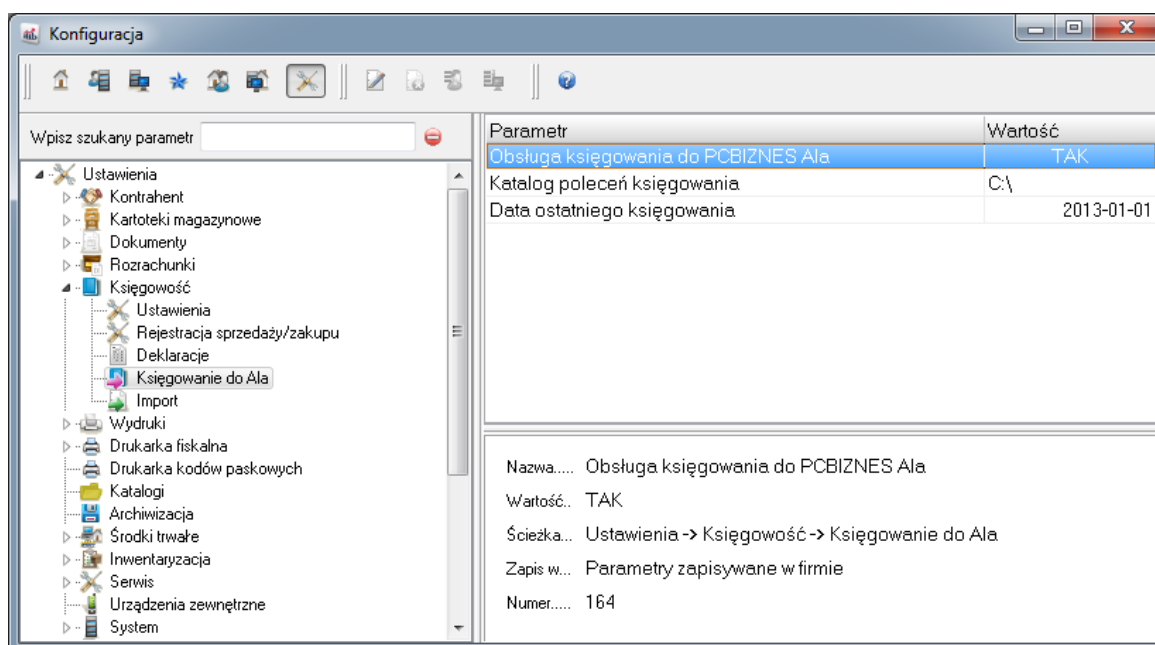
Konfiguracja

Wpisz szukany parametr

Ustawienia
Kontrahent
Kartoteki magazynowe
Dokumenty
Rozrachunki
Księgowość
Ustawienia
Rejestracja sprzedaży/zakupu
Deklaracje
Księgowanie do Ala
Import
Wydruki
Drukarka fiskalna
Drukarka kodów paskowych
Katalogi
Archiwizacja
Środki trwałe
Inwentaryzacja
Serwis
Urządzenia zewnętrzne
System

| Parametr | Wartość |
|---|---|
| Obsługa księgowania do PCBIZNES Ala | TAK |
| Katalog poleceń księgowania | C:\ |
| Data ostatniego księgowania | 2013-01-01 |

Nazwa..... Obsługa księgowania do PCBIZNES Ala

Wartość.. TAK

Ścieżka... Ustawienia -> Księgowość -> Księgowanie do Ala

Zapis w... Parametry zapisywane w firmie

Numer..... 164